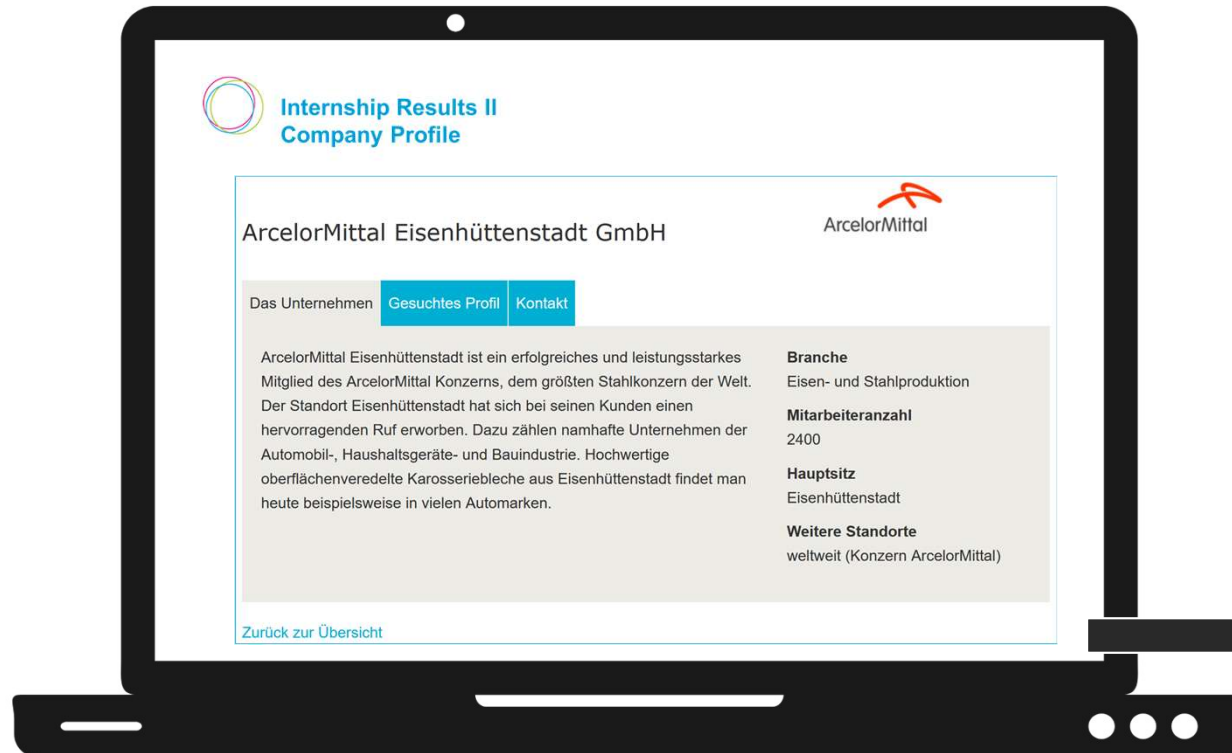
Internship Results II
Company Profile

ArcelorMittal Eisenhüttenstadt GmbH

ArcelorMittal

Das Unternehmen Gesuchtes Profil Kontakt

ArcelorMittal Eisenhüttenstadt ist ein erfolgreiches und leistungsstarkes Mitglied des ArcelorMittal Konzerns, dem größten Stahlkonzern der Welt. Der Standort Eisenhüttenstadt hat sich bei seinen Kunden einen hervorragenden Ruf erworben. Dazu zählen namhafte Unternehmen der Automobil-, Haushaltsgeräte- und Bauindustrie. Hochwertige oberflächenveredelte Karosseriebleche aus Eisenhüttenstadt findet man heute beispielsweise in vielen Automarken.

Branche
Eisen- und Stahlproduktion

Mitarbeiteranzahl
2400

Hauptsitz
Eisenhüttenstadt

Weitere Standorte
weltweit (Konzern ArcelorMittal)

Zurück zur Übersicht